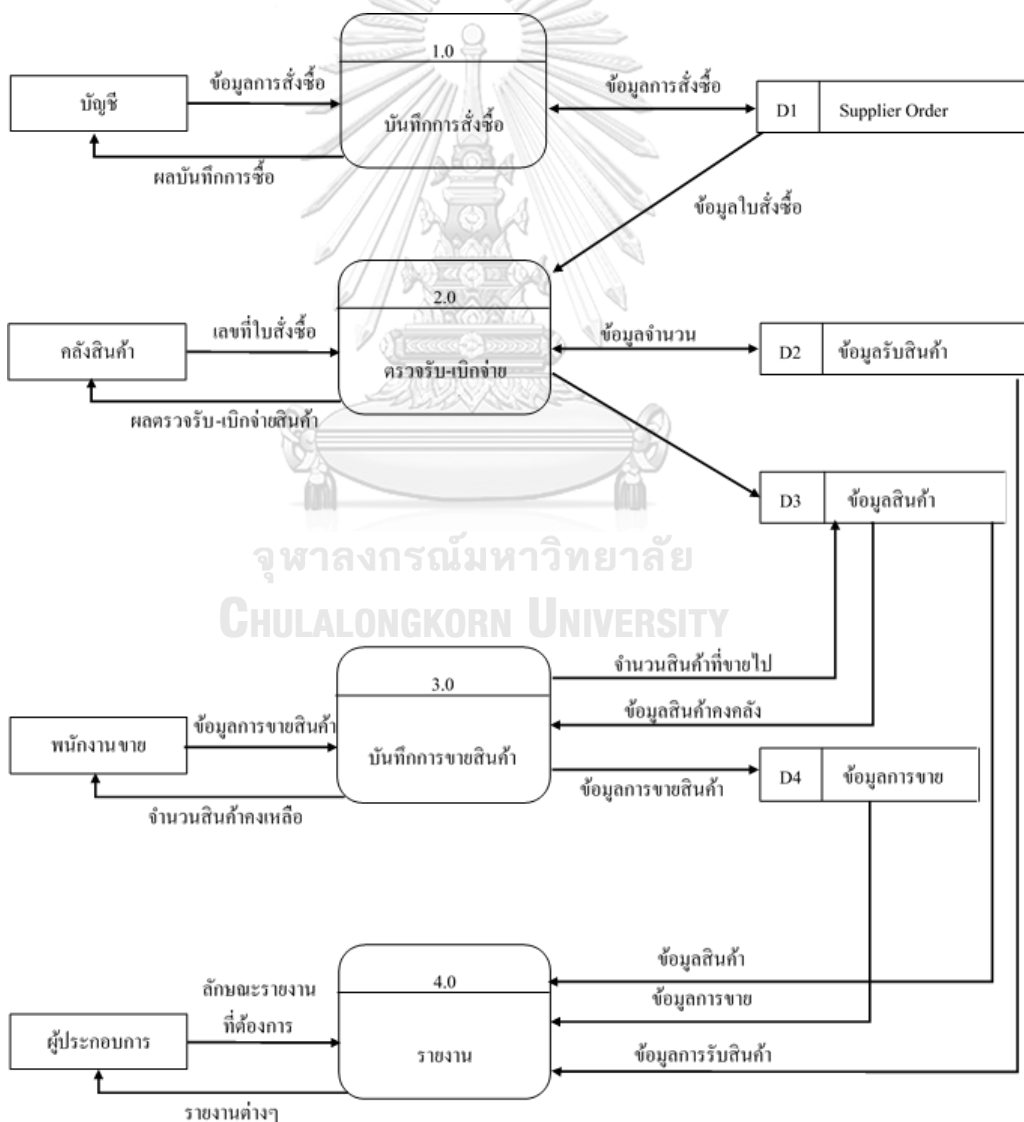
บัญชี

ข้อมูลการสั่งซื้อ

ผลบันทึกการซื้อ

1.0

บันทึกการสั่งซื้อ

ข้อมูลการสั่งซื้อ

D1 | Supplier Order

ข้อมูลใบสั่งซื้อ

คลังสินค้า

เลขที่ใบสั่งซื้อ

ผลตรวจรับ-เบิกจ่ายสินค้า

2.0

ตรวจรับ-เบิกจ่าย

ข้อมูลจำนวน

D2 | ข้อมูลรับสินค้า

D3 | ข้อมูลสินค้า

จุฬาลงกรณ์มหาวิทยาลัย
CHULALONGKORN UNIVERSITY

3.0

บันทึกการขายสินค้า

จำนวนสินค้าที่ขายไป

ข้อมูลสินค้าคงคลัง

พนักงานขาย

ข้อมูลการขายสินค้า

จำนวนสินค้าคงเหลือ

ข้อมูลการขายสินค้า

D4 | ข้อมูลการขาย

4.0

รายงาน

ข้อมูลสินค้า

ข้อมูลการขาย

ข้อมูลการรับสินค้า

ผู้ประกอบการ

ลักษณะรายงานที่ต้องการ

รายงานต่างๆ